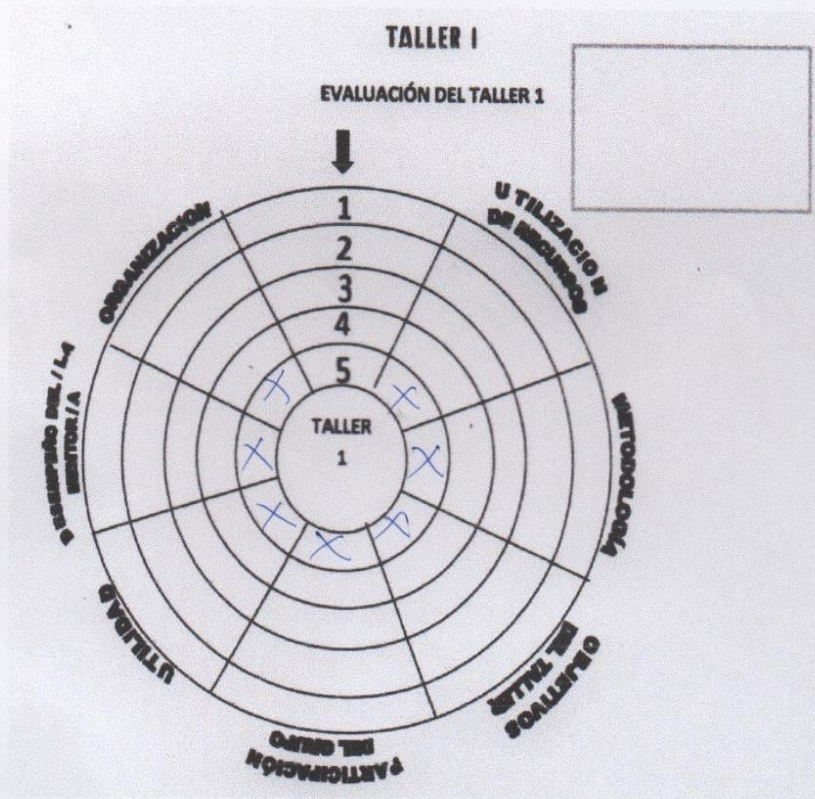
TALLER I

EVALUACIÓN DEL TALLER 1

1
2
3
4
5

TALLER
1

ORGANIZACION

U TILIZACIO N DE RECURSOS

METODOLOGÍA

OBJETIVOS DEL TALLER

PARTICIPACIÓN DEL GRUPO

UTILIDAD

DESEMPEÑO DEL / LA MENTOR/A

X
X
X
X
X
X
X